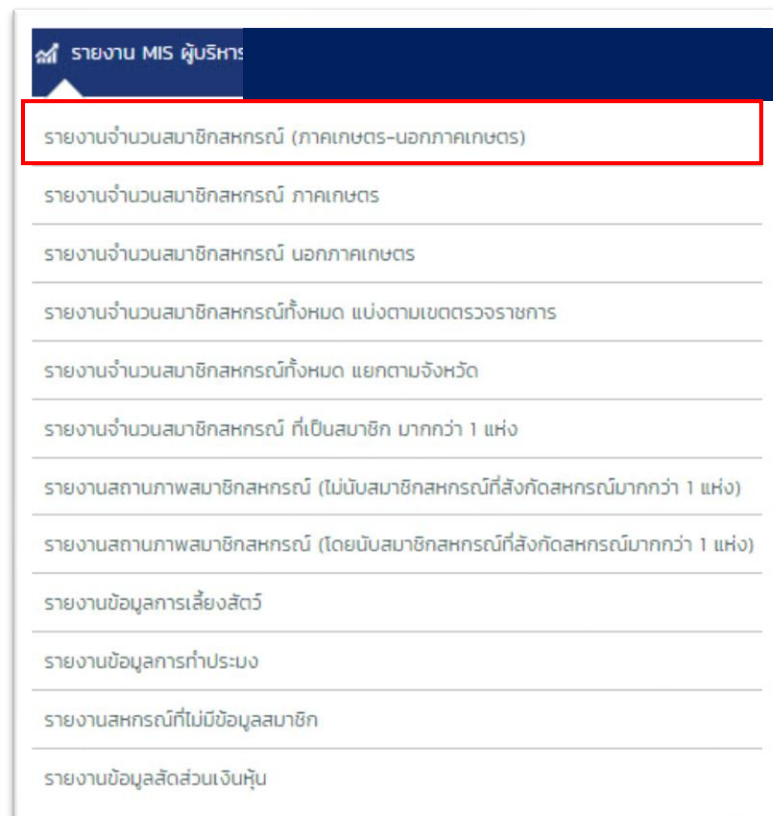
รายงาน MIS ผู้บริหาร

รายงานจำนวนสมาชิกสหกรณ์ (ภาคเกษตร-นอกภาคเกษตร)

รายงานจำนวนสมาชิกสหกรณ์ ภาคเกษตร

รายงานจำนวนสมาชิกสหกรณ์ นอกภาคเกษตร

รายงานจำนวนสมาชิกสหกรณ์ทั้งหมด แบ่งตามเขตตรวจราชการ

รายงานจำนวนสมาชิกสหกรณ์ทั้งหมด แยกตามจังหวัด

รายงานจำนวนสมาชิกสหกรณ์ ที่เป็นสมาชิก มากกว่า 1 แห่ง

รายงานสถานภาพสมาชิกสหกรณ์ (ไม่นับสมาชิกสหกรณ์ที่สังกัดสหกรณ์มากกว่า 1 แห่ง)

รายงานสถานภาพสมาชิกสหกรณ์ (โดยนับสมาชิกสหกรณ์ที่สังกัดสหกรณ์มากกว่า 1 แห่ง)

รายงานข้อมูลการเลี้ยงสัตว์

รายงานข้อมูลการทำประมง

รายงานสหกรณ์ที่ไม่มีข้อมูลสมาชิก

รายงานข้อมูลสัดส่วนเงินหุ้น